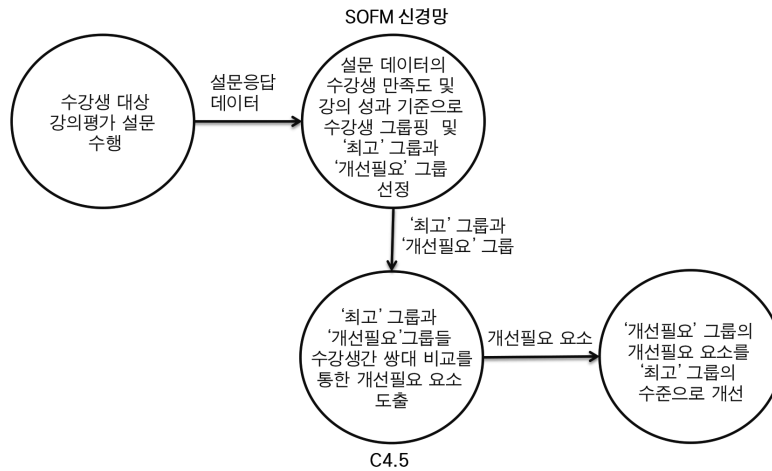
SOFM 신경망

수강생 대상 강의평가 설문 수행

설문응답 데이터

설문 데이터의 수강생 만족도 및 강의 성과 기준으로 수강생 그룹핑 및 '최고' 그룹과 '개선필요' 그룹 선정

'최고' 그룹과 '개선필요' 그룹

'최고' 그룹과 '개선필요'그룹들 수강생간 쌍대 비교를 통한 개선필요 요소 도출

개선필요 요소

'개선필요' 그룹의 개선필요 요소를 '최고' 그룹의 수준으로 개선

C4.5